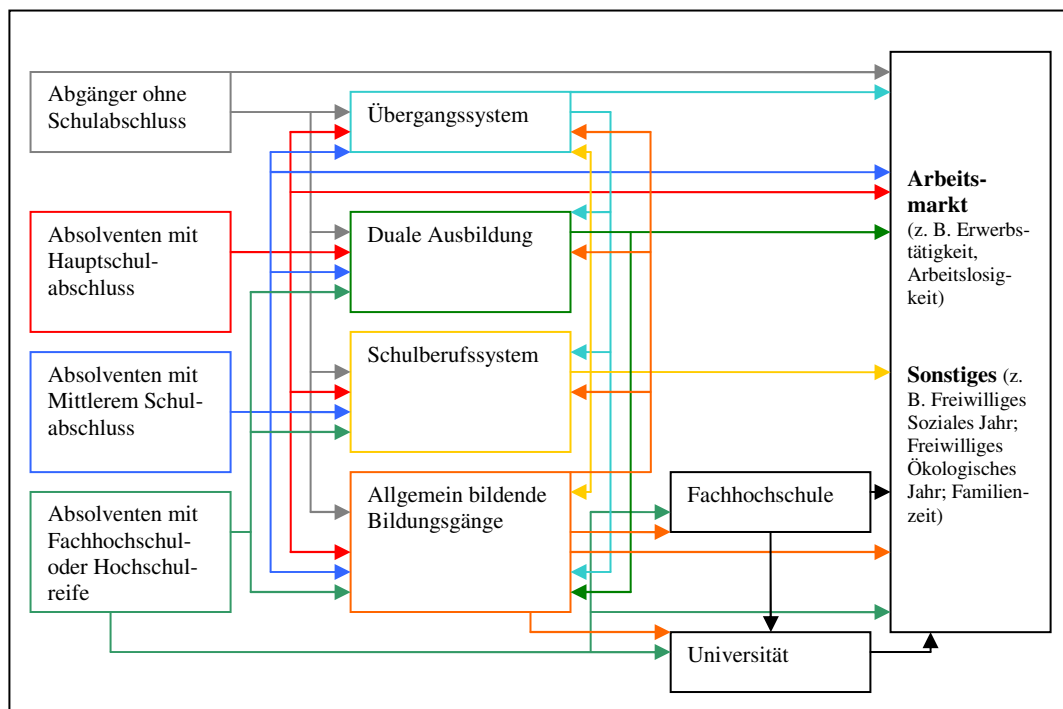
Abgänger ohne Schulabschluss

Absolventen mit Hauptschulabschluss

Absolventen mit Mittlerem Schulabschluss

Absolventen mit Fachhochschul- oder Hochschulreife

Übergangssystem

Duale Ausbildung

Schulberufssystem

Allgemein bildende Bildungsgänge

Fachhochschule

Universität

**Arbeitsmarkt** (z. B. Erwerbstätigkeit, Arbeitslosigkeit)

**Sonstiges** (z. B. Freiwilliges Soziales Jahr; Freiwilliges Ökologisches Jahr; Familienzeit)